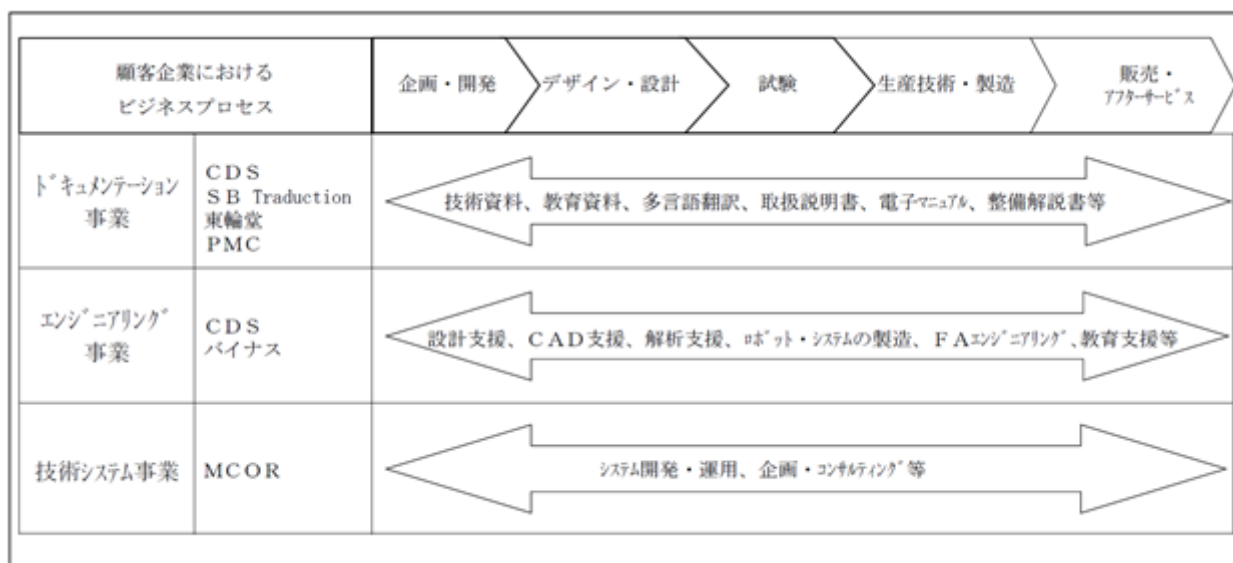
| 顧客企業における ビジネスプロセス | | 企画・開発 | デザイン・設計 | 試験 | 生産技術・製造 | 販売・ アフターサービス |
|---|---|---|---|---|---|---|
| ドキュメンテーション 事業 | CDS SB Traduction 東輪堂 PMC | 技術資料、教育資料、多言語翻訳、取扱説明書、電子マニュアル、整備解説書等 | | | | |
| エンジニアリング 事業 | CDS バイナス | 設計支援、CAD支援、解析支援、ロボット・システムの製造、FAエンジニアリング、教育支援等 | | | | |
| 技術システム事業 | MCOR | システム開発・運用、企画・コンサルティング等 | | | | |